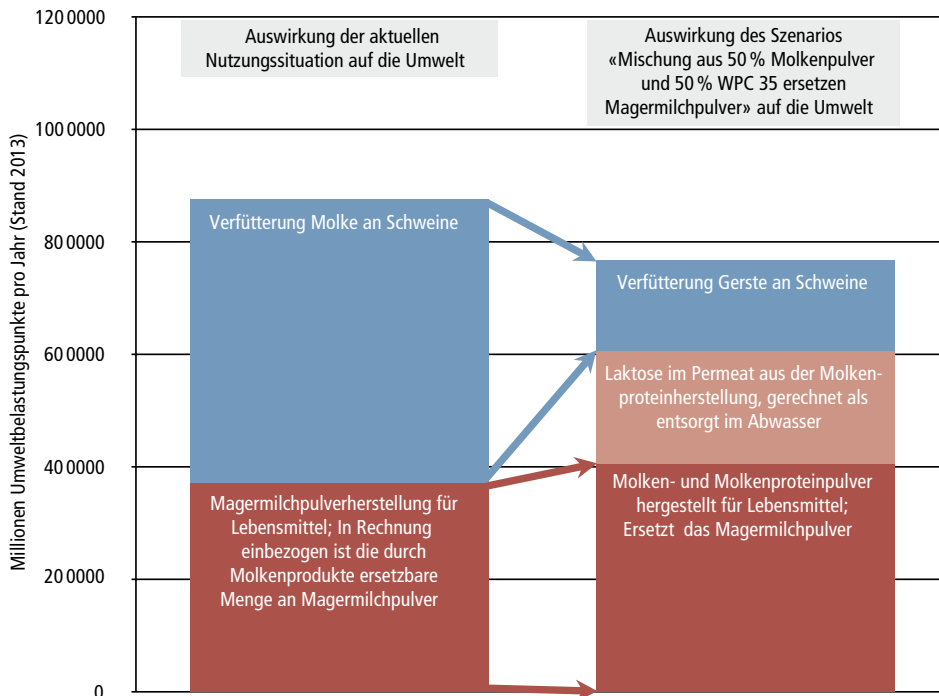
120 0000
100 0000
80 0000
60 0000
40 0000
20 0000
0

Millionen Umweltbelastungspunkte pro Jahr (Stand 2013)

Auswirkung der aktuellen Nutzungssituation auf die Umwelt

Auswirkung des Szenarios «Mischung aus 50 % Molkenpulver und 50 % WPC 35 ersetzen Magermilchpulver» auf die Umwelt

Verfütterung Molke an Schweine

Magermilchpulverherstellung für Lebensmittel; In Rechnung einbezogen ist die durch Molkenprodukte ersetzbare Menge an Magermilchpulver

Verfütterung Gerste an Schweine

Laktose im Permeat aus der Molkenproteinherstellung, gerechnet als entsorgt im Abwasser

Molken- und Molkenproteinpulver hergestellt für Lebensmittel; Ersetzt das Magermilchpulver